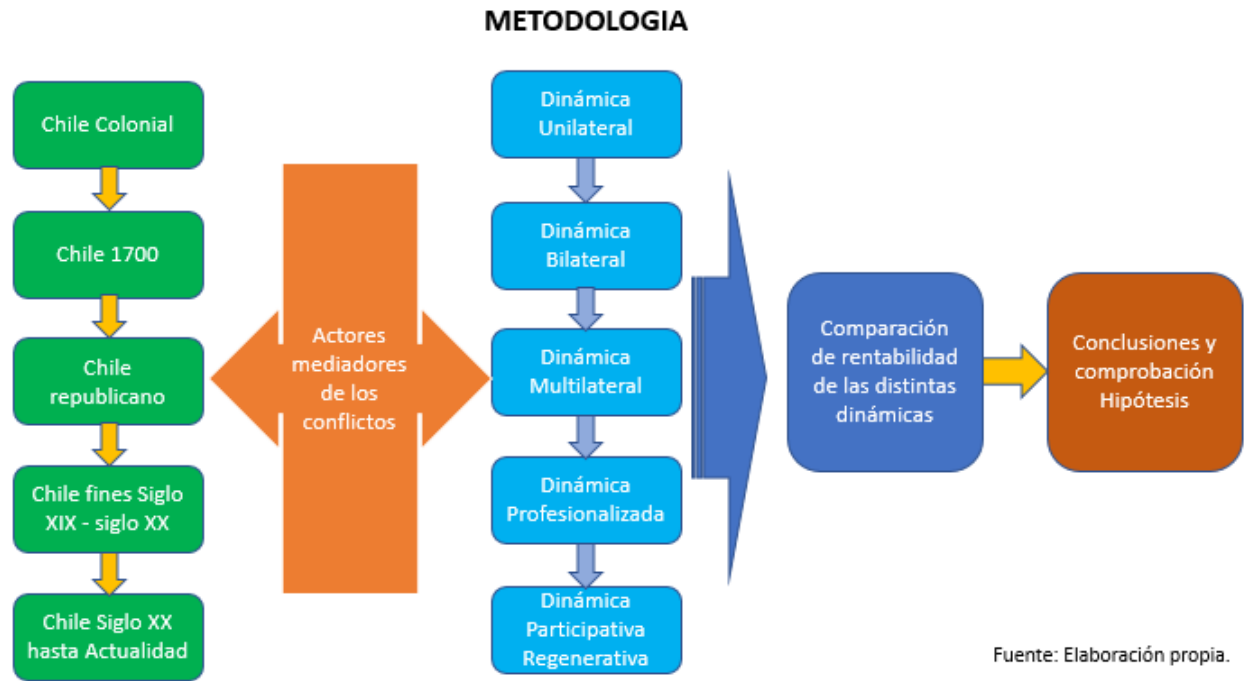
METODOLOGIA

Chile Colonial

Chile 1700

Chile republicano

Chile fines Siglo XIX - siglo XX

Chile Siglo XX hasta Actualidad

Actores mediadores de los conflictos

Dinámica Unilateral

Dinámica Bilateral

Dinámica Multilateral

Dinámica Profesionalizada

Dinámica Participativa Regenerativa

Comparación de rentabilidad de las distintas dinámicas

Conclusiones y comprobación Hipótesis

Fuente: Elaboración propia.